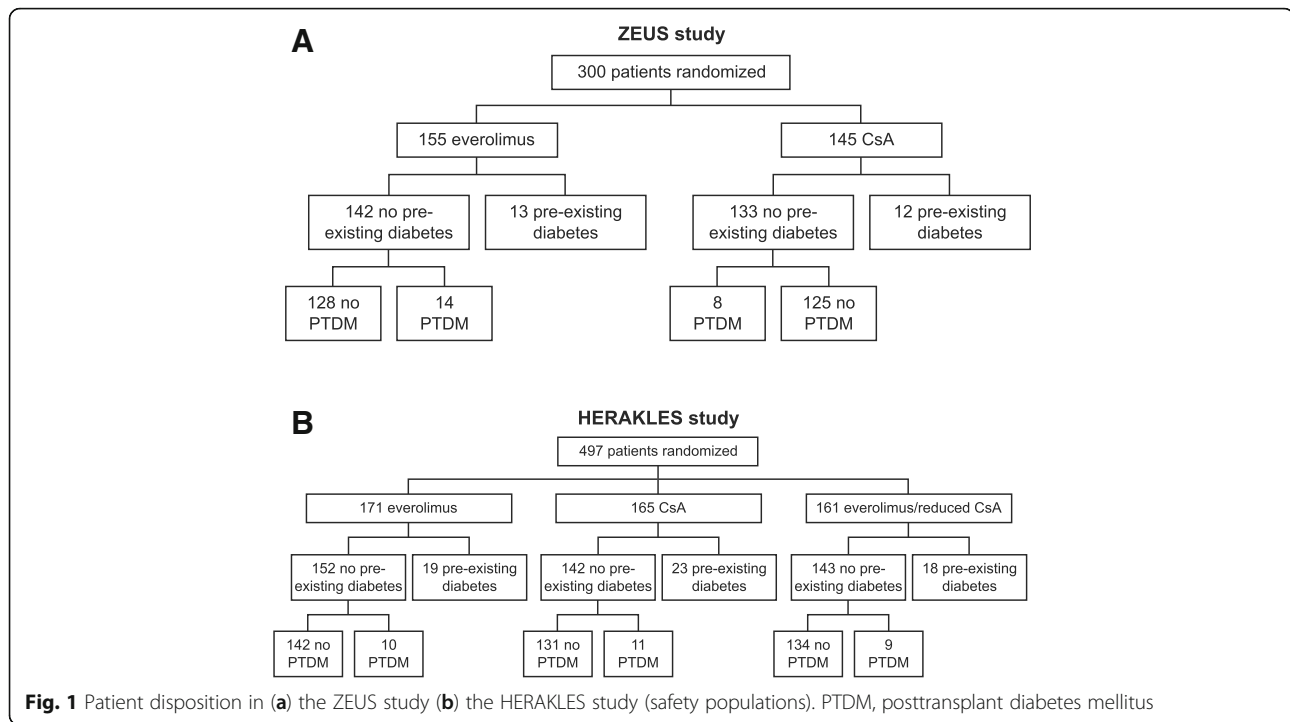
A

ZEUS study

300 patients randomized

155 everolimus

145 CsA

142 no pre-existing diabetes

13 pre-existing diabetes

133 no pre-existing diabetes

12 pre-existing diabetes

128 no PTDM

14 PTDM

8 PTDM

125 no PTDM

B

HERAKLES study

497 patients randomized

171 everolimus

165 CsA

161 everolimus/reduced CsA

152 no pre-existing diabetes

19 pre-existing diabetes

142 no pre-existing diabetes

23 pre-existing diabetes

143 no pre-existing diabetes

18 pre-existing diabetes

142 no PTDM

10 PTDM

131 no PTDM

11 PTDM

134 no PTDM

9 PTDM

Fig. 1 Patient disposition in (a) the ZEUS study (b) the HERAKLES study (safety populations). PTDM, posttransplant diabetes mellitus